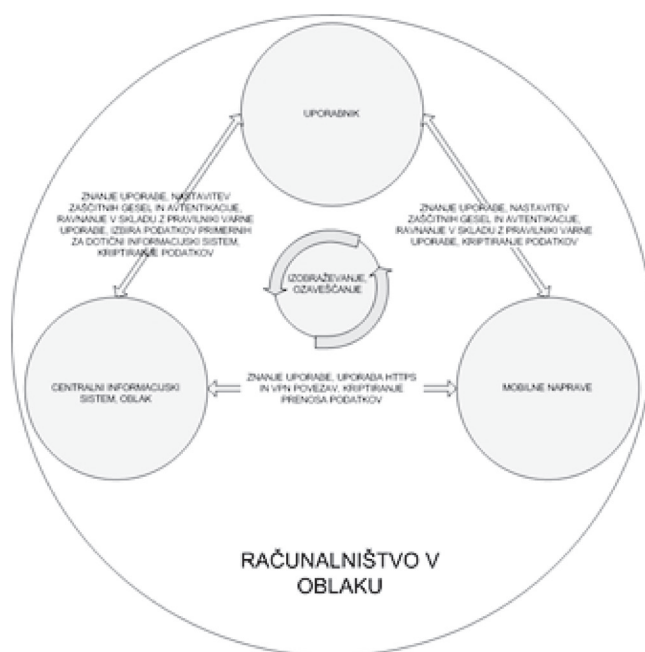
UPORABNIK

ZNANJE UPORABE, NASTAVITEV ZAŠČITNIH GESEL IN AVTENTIKACIJE, RAVNANJE V SKLADU Z PRAVILNIKI VARNE UPORABE, IZBIRA PODATKOV PRIMERNIH ZA DOTIČNI INFORMACIJSKI SISTEM, KRIPTIRANJE PODATKOV

ZNANJE UPORABE, NASTAVITEV ZAŠČITNIH GESEL IN AVTENTIKACIJE, RAVNANJE V SKLADU Z PRAVILNIKI VARNE UPORABE, KRIPTIRANJE PODATKOV

IZOBRAŽEVANJE, OZAVEŠČANJE

CENTRALNI INFORMACIJSKI SISTEM, OBLAK

ZNANJE UPORABE, UPORABA HTTPS IN VPN POVEZAV, KRIPTIRANJE PRENOSA PODATKOV

MOBILNE NAPRAVE

RAČUNALNIŠTVO V OBLAKU